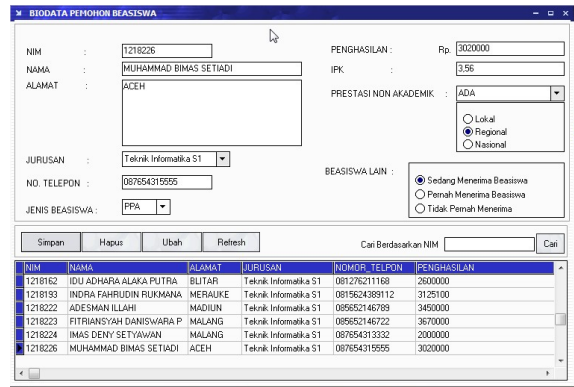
BIODATA PEMOHON BEASISWA

NIM : 1218226
NAMA : MUHAMMAD BIMAS SETIADI
ALAMAT : ACEH

JURUSAN : Teknik Informatika S1
NO. TELEPON : 087654315555
JENIS BEASISWA : PPA

PENGHASILAN : Rp. 3020000
IPK : 3,56
PRESTASI NON AKADEMIK : ADA
Lokal
Regional
Nasional

BEASISWA LAIN :
Sedang Menerima Beasiswa
Pernah Menerima Beasiswa
Tidak Pernah Menerima

Simpan Hapus Ubah Refresh

Cari Berdasarkan NIM Cari

| NIM | NAMA | ALAMAT | JURUSAN | NOMOR_TELPON | PENGHASILAN |
|---|---|---|---|---|---|
| 1218162 | IDU ADHARA ALAKA PUTRA | BLITAR | Teknik Informatika S1 | 081276211168 | 2600000 |
| 1218193 | INDRA FAHRUDIN RUKMANA | MERAUKE | Teknik Informatika S1 | 0815624389112 | 3125100 |
| 1218222 | ADESMAN ILLAHI | MADIUN | Teknik Informatika S1 | 085652146789 | 3450000 |
| 1218223 | FITRIANSYAH DANISWARA P | MALANG | Teknik Informatika S1 | 085652146722 | 3670000 |
| 1218224 | IMAS DENY SETYAWAN | MALANG | Teknik Informatika S1 | 087654313332 | 2000000 |
| 1218226 | MUHAMMAD BIMAS SETIADI | ACEH | Teknik Informatika S1 | 087654315555 | 3020000 |